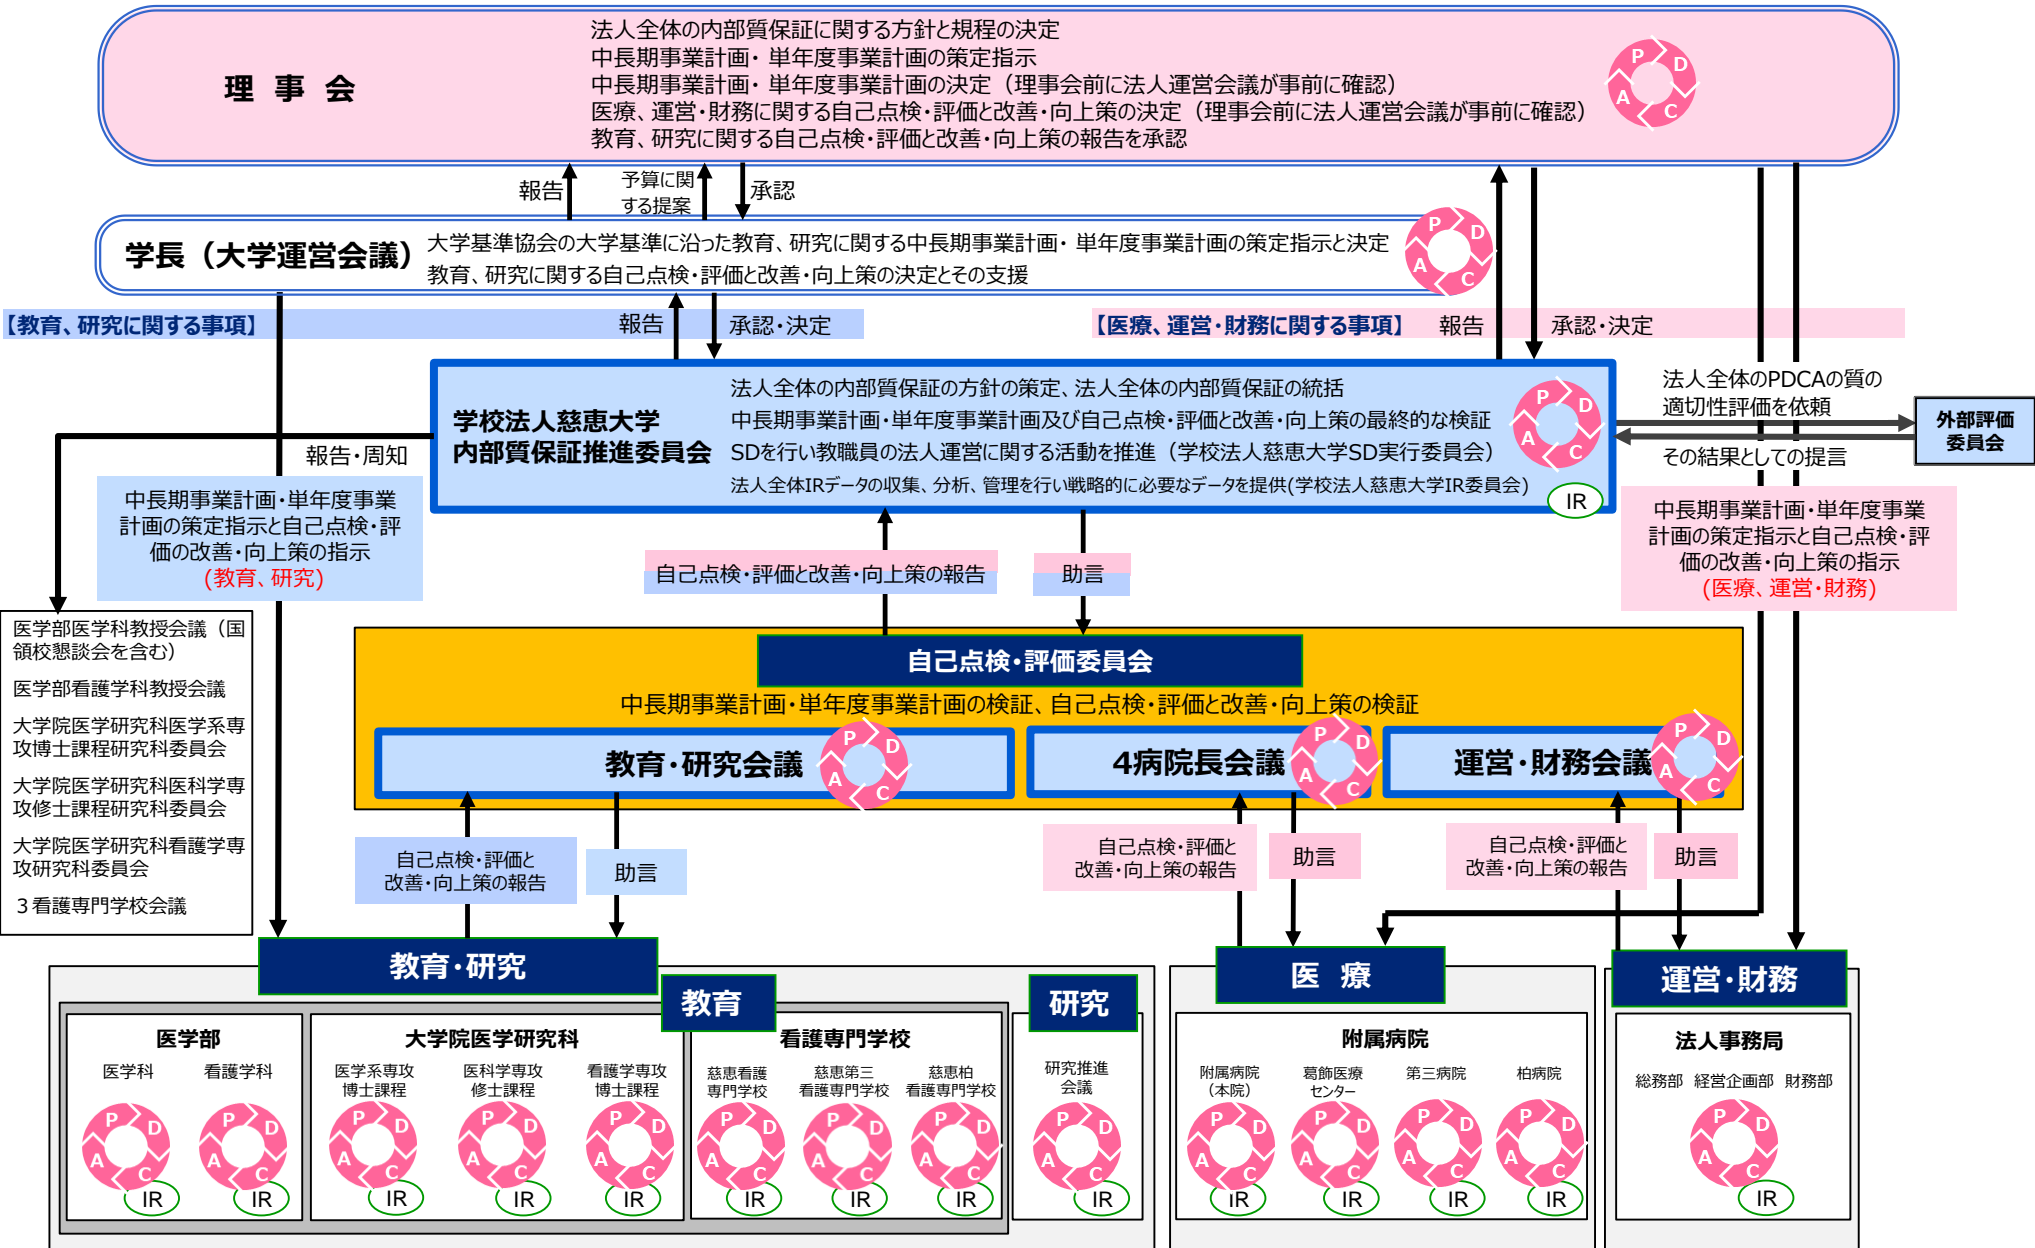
理 事 会

法人全体の内部質保証に関する方針と規程の決定
中長期事業計画・ 単年度事業計画の策定指示
中長期事業計画・ 単年度事業計画の決定（理事会前に法人運営会議が事前に確認）
医療、運営・財務に関する自己点検・評価と改善・向上策の決定（理事会前に法人運営会議が事前に確認）
教育、研究に関する自己点検・評価と改善・向上策の報告を承認

P D A C

報告 予算に関する提案 承認

学長（大学運営会議）

大学基準協会の大学基準に沿った教育、研究に関する中長期事業計画・ 単年度事業計画の策定指示と決定
教育、研究に関する自己点検・評価と改善・向上策の決定とその支援

P D A C

【教育、研究に関する事項】 報告 承認・決定

【医療、運営・財務に関する事項】 報告 承認・決定

学校法人慈恵大学
内部質保証推進委員会

法人全体の内部質保証の方針の策定、法人全体の内部質保証の統括
中長期事業計画・単年度事業計画及び自己点検・評価と改善・向上策の最終的な検証
SDを行い教職員の法人運営に関する活動を推進（学校法人慈恵大学SD実行委員会）
法人全体IRデータの収集、分析、管理を行い戦略的に必要なデータを提供(学校法人慈恵大学IR委員会)

P D A C IR

法人全体のPDCAの質の適切性評価を依頼

外部評価委員会

その結果としての提言

報告・周知

中長期事業計画・単年度事業計画の策定指示と自己点検・評価の改善・向上策の指示
(教育、研究)

中長期事業計画・単年度事業計画の策定指示と自己点検・評価の改善・向上策の指示
(医療、運営・財務)

医学部医学科教授会議（国領校懇談会を含む）
医学部看護学科教授会議
大学院医学研究科医学系専攻博士課程研究科委員会
大学院医学研究科医科学専攻修士課程研究科委員会
大学院医学研究科看護学専攻研究科委員会
３看護専門学校会議

自己点検・評価と改善・向上策の報告 助言

自己点検・評価委員会

中長期事業計画・単年度事業計画の検証、自己点検・評価と改善・向上策の検証

教育・研究会議 P D A C
4病院長会議 P D A C
運営・財務会議 P D A C

自己点検・評価と改善・向上策の報告 助言
自己点検・評価と改善・向上策の報告 助言
自己点検・評価と改善・向上策の報告 助言

教育・研究

教育 研究

医学部
医学科 看護学科

大学院医学研究科
医学系専攻博士課程 医科学専攻修士課程 看護学専攻博士課程

看護専門学校
慈恵看護専門学校 慈恵第三看護専門学校 慈恵柏看護専門学校

研究推進会議

医 療

附属病院
附属病院（本院） 葛飾医療センター 第三病院 柏病院

運営・財務

法人事務局
総務部 経営企画部 財務部

P D A C IR